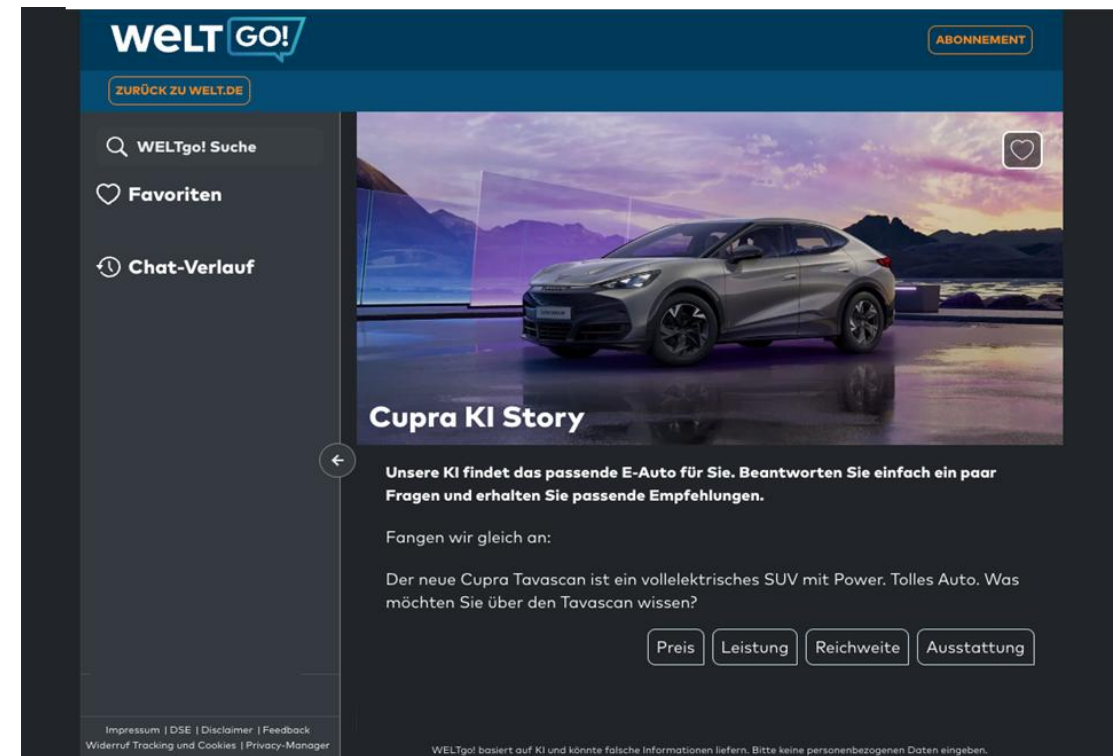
WELT GO!

ABONNEMENT

ZURÜCK ZU WELT.DE

WELTgo! Suche

Favoriten

Chat-Verlauf

Cupra KI Story

Unsere KI findet das passende E-Auto für Sie. Beantworten Sie einfach ein paar Fragen und erhalten Sie passende Empfehlungen.

Fangen wir gleich an:

Der neue Cupra Tavascan ist ein vollelektrisches SUV mit Power. Tolles Auto. Was möchten Sie über den Tavascan wissen?

Preis | Leistung | Reichweite | Ausstattung

Impressum | DSE | Disclaimer | Feedback
Widerruf Tracking und Cookies | Privacy-Manager

WELTgo! basiert auf KI und könnte falsche Informationen liefern. Bitte keine personenbezogenen Daten eingeben.